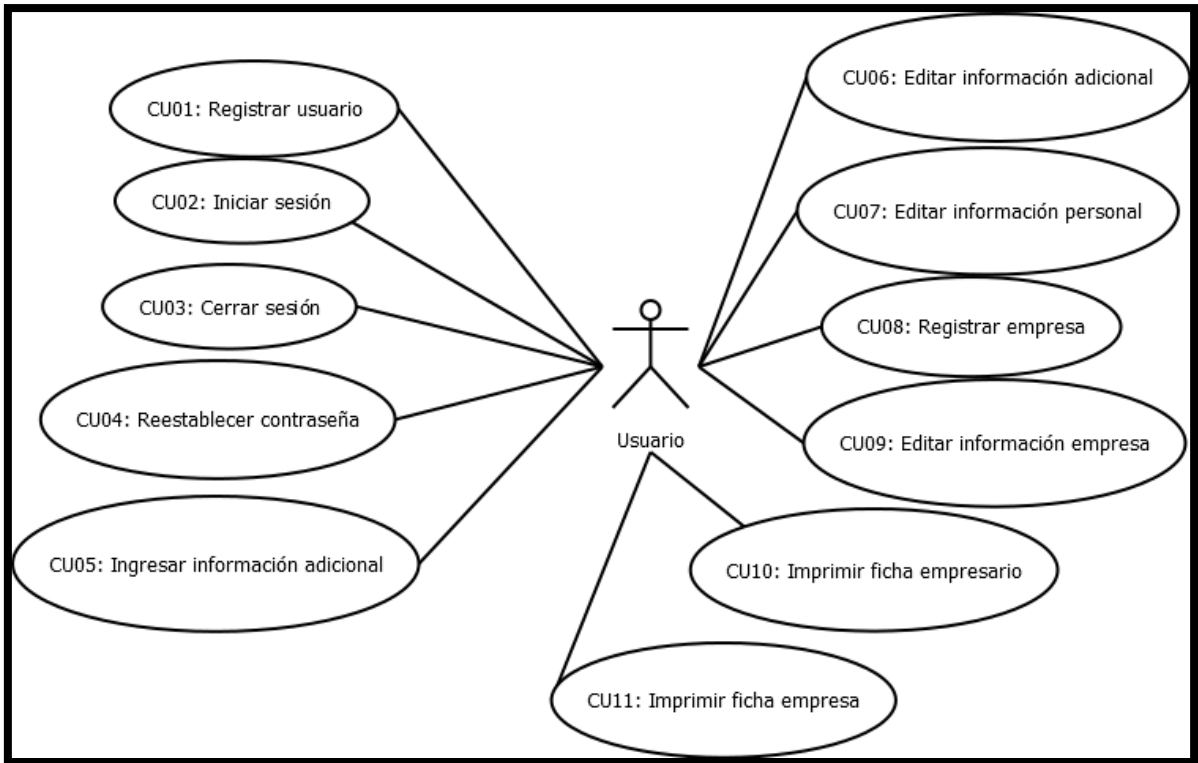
CU01: Registrar usuario

CU02: Iniciar sesión

CU03: Cerrar sesión

CU04: Reestablecer contraseña

CU05: Ingresar información adicional

Usuario

CU06: Editar información adicional

CU07: Editar información personal

CU08: Registrar empresa

CU09: Editar información empresa

CU10: Imprimir ficha empresario

CU11: Imprimir ficha empresa